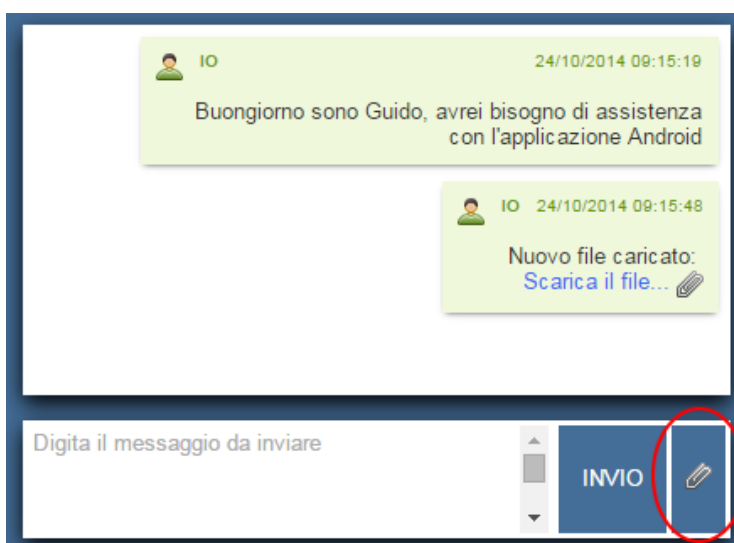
IO 24/10/2014 09:15:19

Buongiorno sono Guido, avrei bisogno di assistenza con l'applicazione Android

IO 24/10/2014 09:15:48

Nuovo file caricato: Scarica il file...

Digita il messaggio da inviare

INVIO